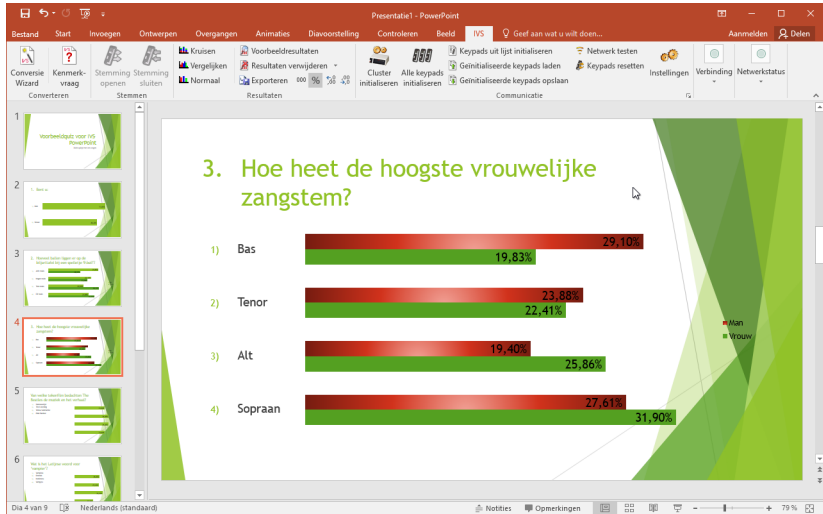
Presentatie1 - PowerPoint

Bestand Start Invoegen Ontwerpen Overgangen Animaties Diavoorstelling Controleren Beeld IVS Geef aan wat u wilt doen... Aanmelden Delen

Conversie Wizard
Kenmerkvraag
Converteren
Stemming openen
Stemming sluiten
Stemmen
Kruisen
Vergelijken
Normaal
Voorbeeldresultaten
Resultaten verwijderen
Exporteren
000 %
Resultaten
Cluster initialiseren
Alle keypads initialiseren
Keypads uit lijst initialiseren
Geïnitialiseerde keypads laden
Geïnitialiseerde keypads opslaan
Netwerk testen
Keypads resetten
Instellingen
Communicatie
Verbinding
Netwerkstatus

1
Voorbeeldquiz voor IVS PowerPoint
2
1. Bent u
3
2.
4
3. Hoe heet de hoogste vrouwelijke zangstem?
5
6

3. Hoe heet de hoogste vrouwelijke zangstem?

1) Bas 29,10% 19,83%
2) Tenor 23,88% 22,41%
3) Alt 19,40% 25,86%
4) Sopraan 27,61% 31,90%

Man
Vrouw

Dia 4 van 9 Nederlands (standaard) Notities Opmerkingen 79 %